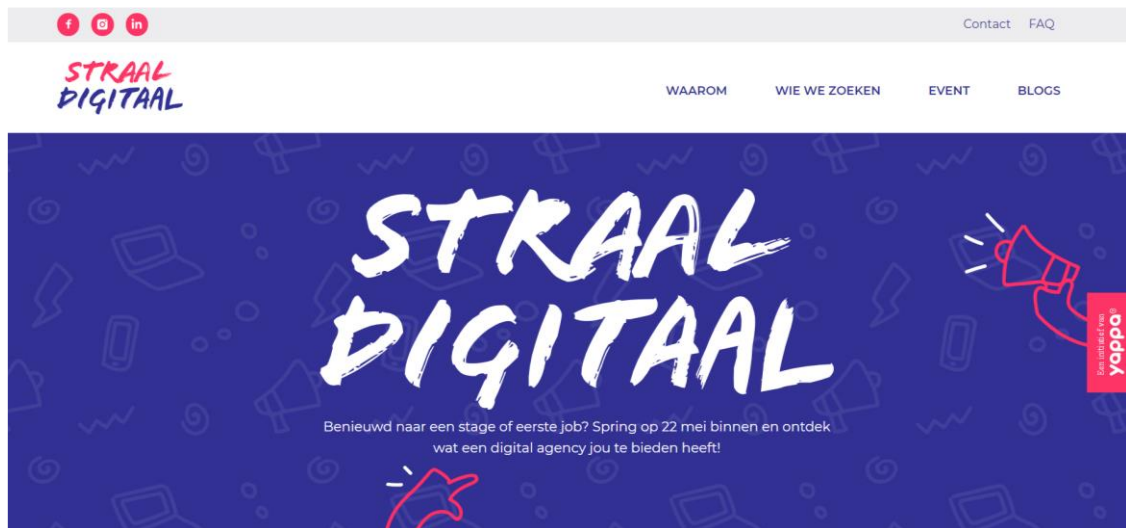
f in

Contact FAQ

STRAAL DIGITAAL

WAAROM WIE WE ZOEKEN EVENT BLOGS

STRAAL DIGITAAL

Benieuwd naar een stage of eerste job? Spring op 22 mei binnen en ontdek wat een digital agency jou te bieden heeft!

Een initiatief van yappa®